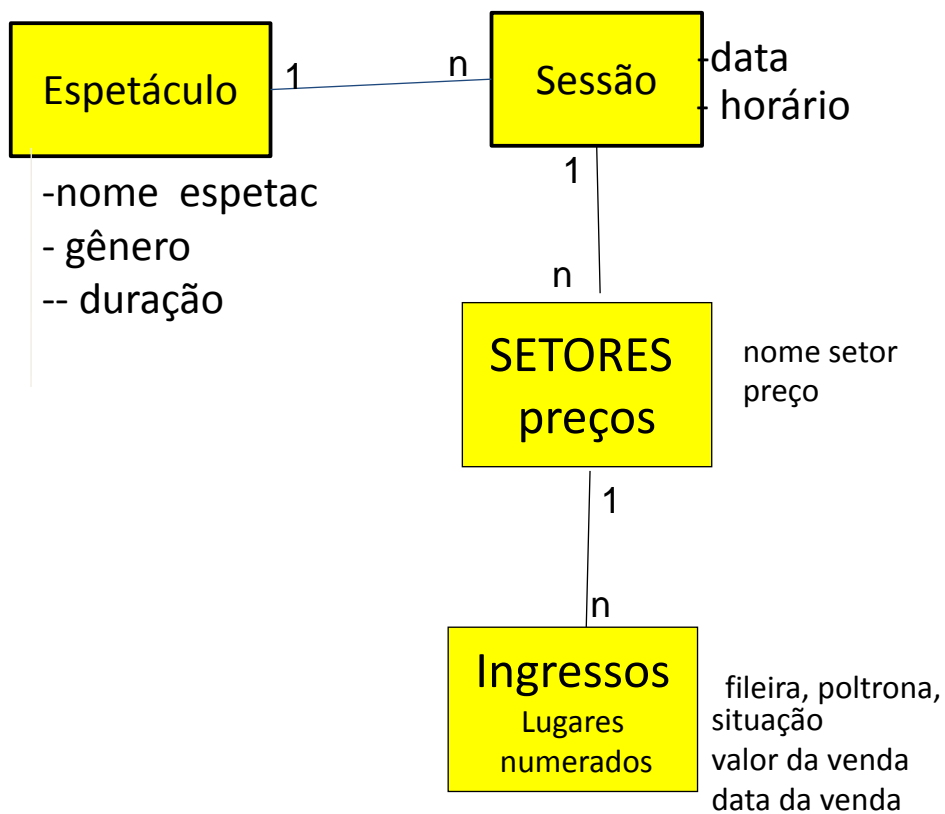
Espetáculo

1

n

Sessão

-data
- horário

-nome espetac
- gênero
-- duração

1

n

SETORES
preços

nome setor
preço

1

n

Ingressos
Lugares numerados

fileira, poltrona, situação
valor da venda
data da venda